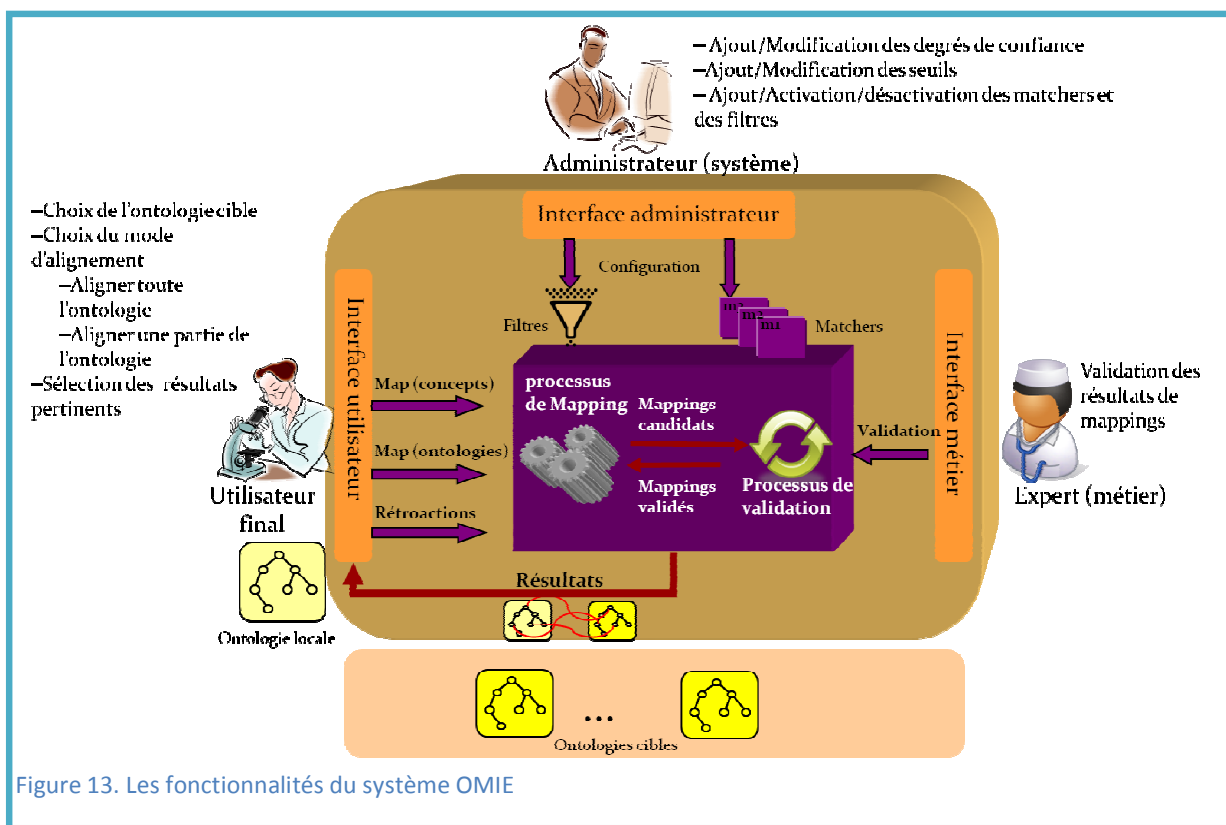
–Ajout/Modification des degrés de confiance
–Ajout/Modification des seuils
–Ajout/Activation/désactivation des matchers et des filtres

Administrateur (système)

–Choix de l'ontologie cible
–Choix du mode d'alignement
–Aligner toute l'ontologie
–Aligner une partie de l'ontologie
–Sélection des résultats pertinents

Interface administrateur

Configuration

Filtres

m₁ m₂ m₃

Matchers

Interface utilisateur

Map (concepts)

Map (ontologies)

Rétroactions

processus de Mapping

Mappings candidats

Mappings validés

Processus de validation

Validation

Interface métier

Validation des résultats de mappings

Expert (métier)

Utilisateur final

Ontologie locale

Résultats

...

Ontologies cibles

Figure 13. Les fonctionnalités du système OMIE